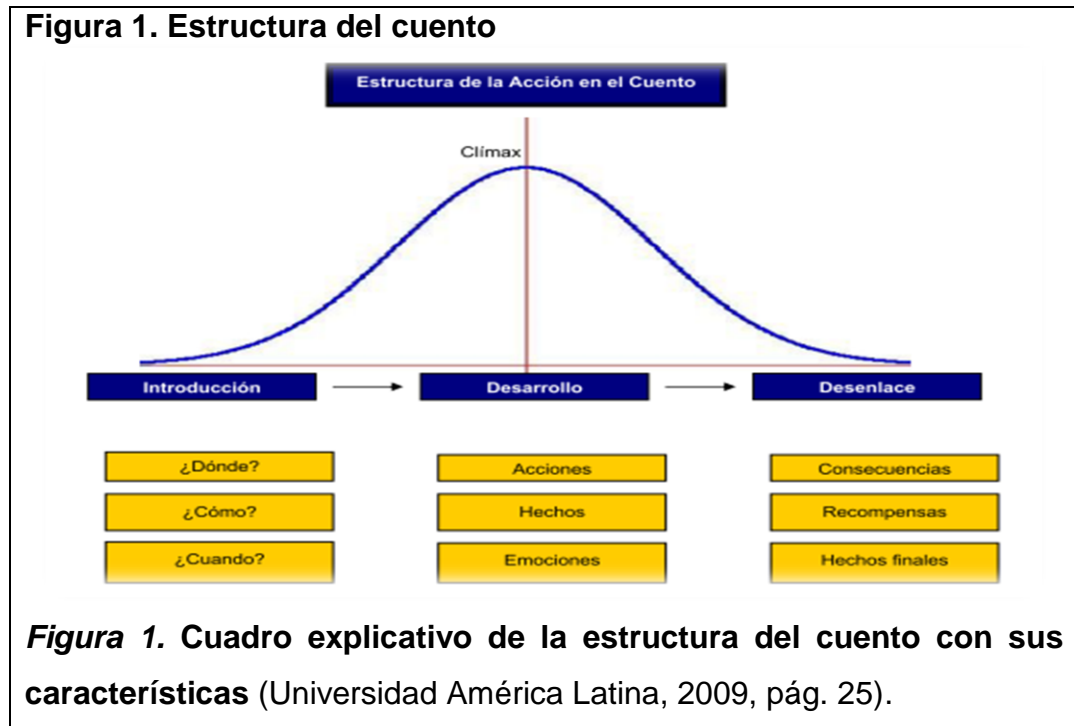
Figura 1. Estructura del cuento

Estructura de la Acción en el Cuento

Clímax

Introducción → Desarrollo → Desenlace

¿Dónde?
¿Cómo?
¿Cuando?

Acciones
Hechos
Emociones

Consecuencias
Recompensas
Hechos finales

*Figura 1.* Cuadro explicativo de la estructura del cuento con sus características (Universidad América Latina, 2009, pág. 25).